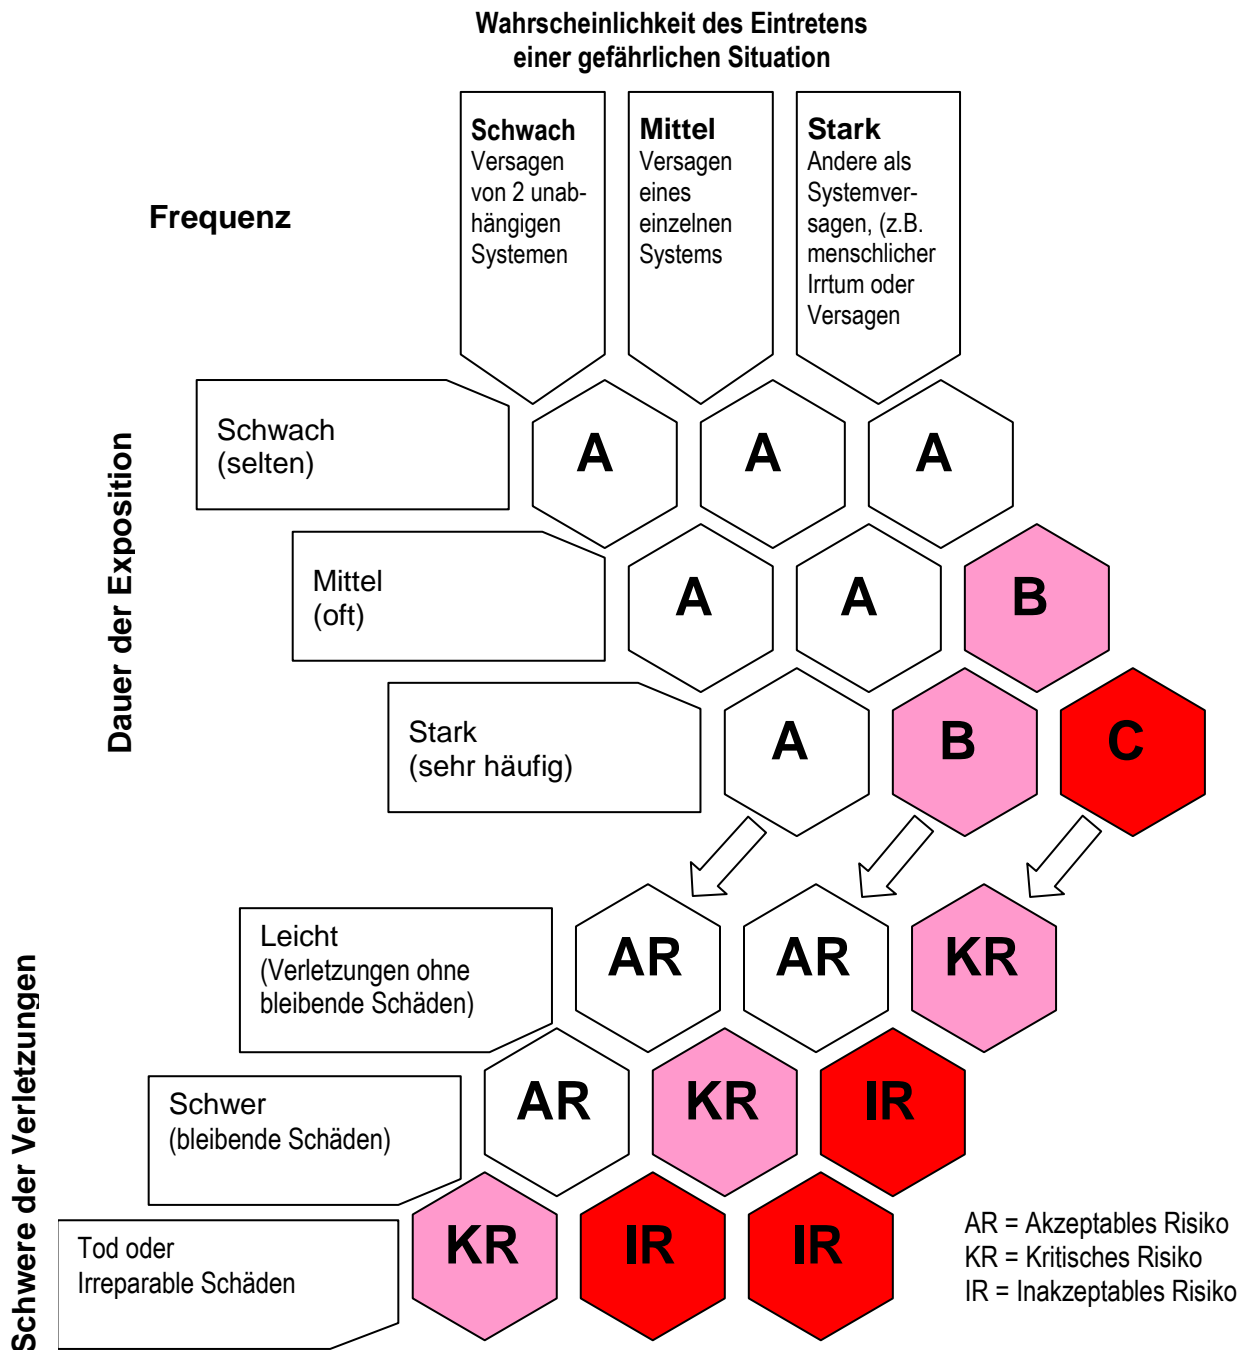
Wahrscheinlichkeit des Eintretens einer gefährlichen Situation

Frequenz

**Schwach**
Versagen von 2 unabhängigen Systemen

**Mittel**
Versagen eines einzelnen Systems

**Stark**
Andere als Systemversagen, (z.B. menschlicher Irrtum oder Versagen

Dauer der Exposition

Schwach (selten)

A A A

Mittel (oft)

A A B

Stark (sehr häufig)

A B C

Schwere der Verletzungen

Leicht (Verletzungen ohne bleibende Schäden)

AR AR KR

Schwer (bleibende Schäden)

AR KR IR

Tod oder Irreparable Schäden

KR IR IR

AR = Akzeptables Risiko
KR = Kritisches Risiko
IR = Inakzeptables Risiko